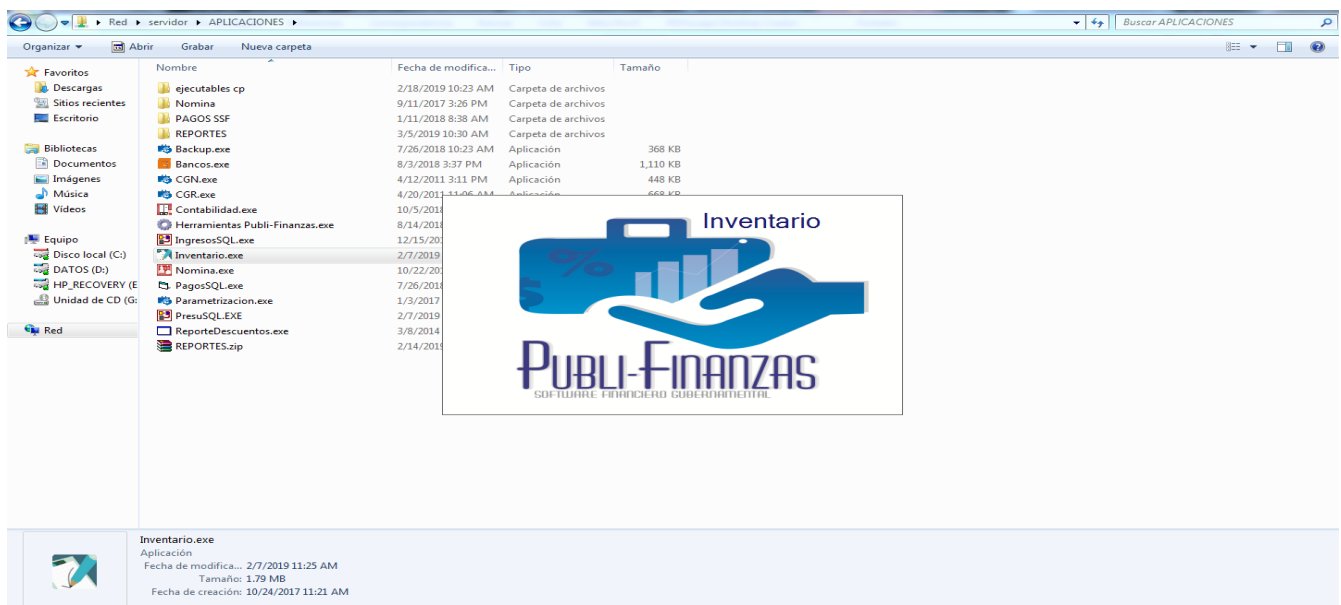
Red ▸ servidor ▸ APLICACIONES ▸

Buscar APLICACIONES

Organizar ▾ Abrir Grabar Nueva carpeta

Favoritos
Descargas
Sitios recientes
Escritorio

Bibliotecas
Documentos
Imágenes
Música
Videos

Equipo
Disco local (C:)
DATOS (D:)
HP_RECOVERY (E
Unidad de CD (G:

Red

| Nombre | Fecha de modifica... | Tipo | Tamaño |
|---|---|---|---|
| ejecutables cp | 2/18/2019 10:23 AM | Carpeta de archivos | |
| Nomina | 9/11/2017 3:26 PM | Carpeta de archivos | |
| PAGOS SSF | 1/11/2018 8:38 AM | Carpeta de archivos | |
| REPORTES | 3/5/2019 10:30 AM | Carpeta de archivos | |
| Backup.exe | 7/26/2018 10:23 AM | Aplicación | 368 KB |
| Bancos.exe | 8/3/2018 3:37 PM | Aplicación | 1,110 KB |
| CGN.exe | 4/12/2011 3:11 PM | Aplicación | 448 KB |
| CGR.exe | 4/20/2011 11:06 AM | Aplicación | 668 KB |
| Contabilidad.exe | 10/5/2018 | | |
| Herramientas Publi-Finanzas.exe | 8/14/2018 | | |
| IngresosSQL.exe | 12/15/20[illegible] | | |
| Inventario.exe | 2/7/2019 | | |
| Nomina.exe | 10/22/20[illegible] | | |
| PagosSQL.exe | 7/26/2018 | | |
| Parametrizacion.exe | 1/3/2017 | | |
| PresuSQL.EXE | 2/7/2019 | | |
| ReporteDescuentos.exe | 3/8/2014 | | |
| REPORTES.zip | 2/14/2019 | | |

Inventario
%
PUBLI-FINANZAS
SOFTWARE FINANCIERO GUBERNAMENTAL

Inventario.exe
Aplicación
Fecha de modifica... 2/7/2019 11:25 AM
Tamaño: 1.79 MB
Fecha de creación: 10/24/2017 11:21 AM